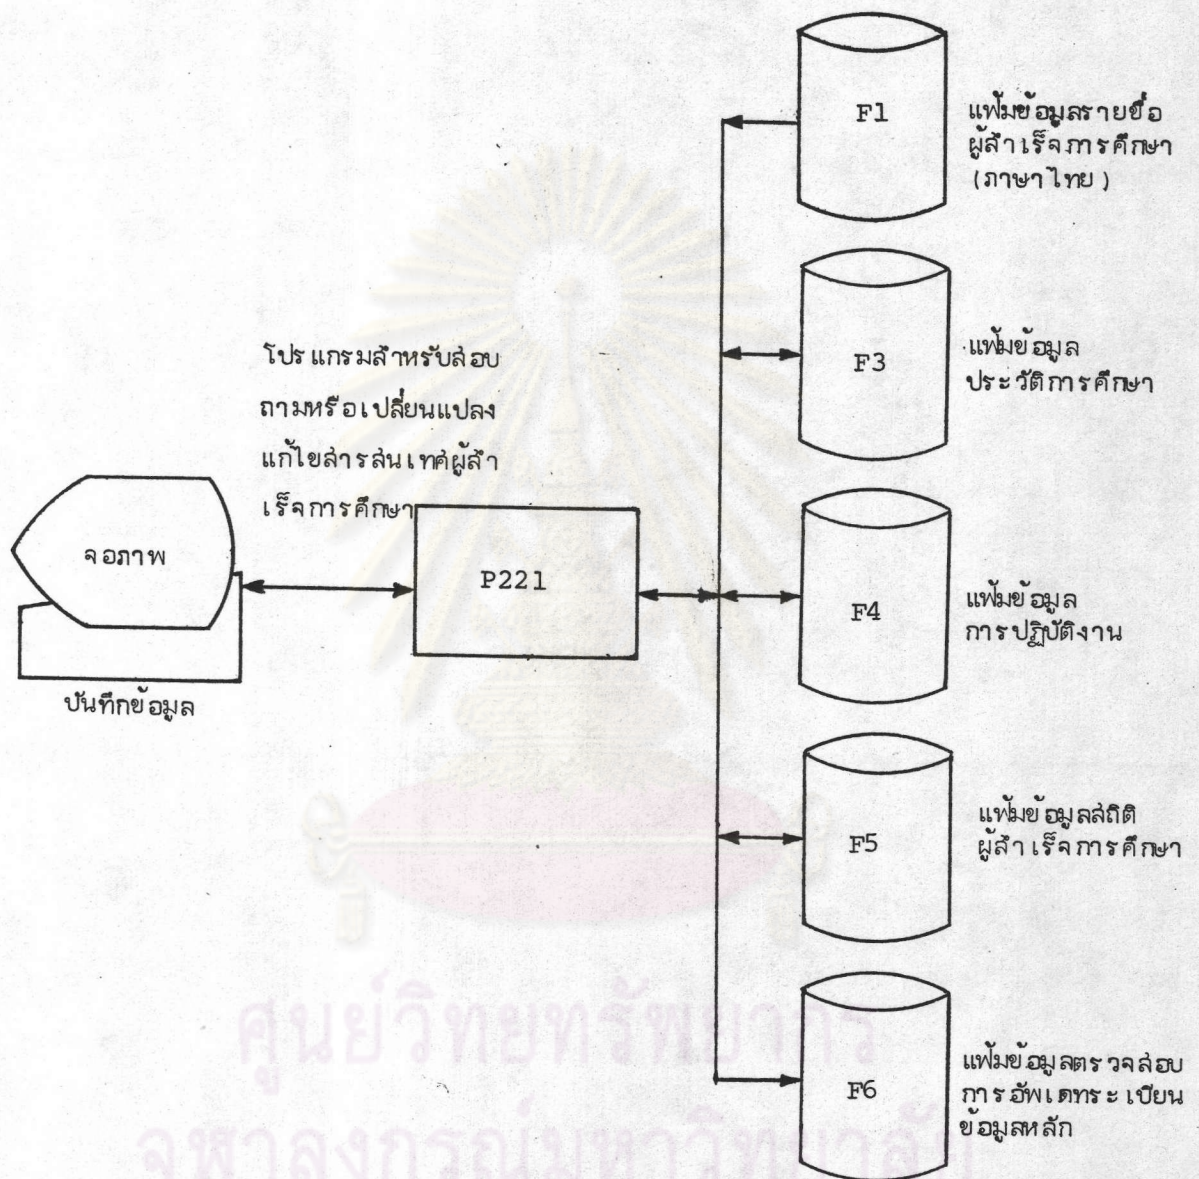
F1

แฟ้มข้อมูลรายชื่อ ผู้สำเร็จการศึกษา (ภาษาไทย)

F3

แฟ้มข้อมูล ประวัติการศึกษา

โปรแกรมสำหรับสอบถามหรือเปลี่ยนแปลงแก้ไขสารสนเทศผู้สำเร็จการศึกษา

จอภาพ

P221

F4

แฟ้มข้อมูล การปฏิบัติงาน

บันทึกข้อมูล

F5

แฟ้มข้อมูลสถิติ ผู้สำเร็จการศึกษา

F6

แฟ้มข้อมูลตรวจสอบการอัพเดทระเบียนข้อมูลหลัก

ศูนย์วิทยทรัพยากร
จุฬาลงกรณ์มหาวิทยาลัย